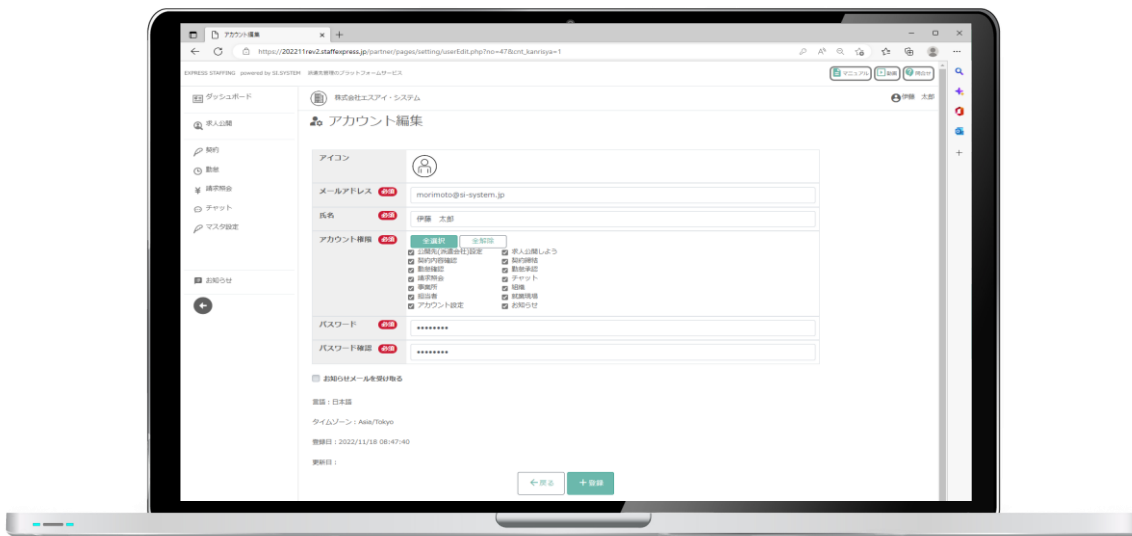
アカウント編集 × +

https://202211rev2.staffexpress.jp/partner/pages/setting/userEdit.php?no=47&cnt_kanrisya=1

EXPRESS STAFFING powered by SI.SYSTEM 派遣先管理のプラットフォームサービス

マニュアル 動画 問合せ

ダッシュボード

求人公開

契約

勤怠

請求照会

チャット

マスタ設定

お知らせ

株式会社エスアイ・システム

伊藤 太郎

アカウント編集

| アイコン | |
|---|---|
| メールアドレス 必須 | morimoto@si-system.jp |
| 氏名 必須 | 伊藤 太郎 |
| アカウント権限 必須 | 全選択 全解除<br>口座先(派遣会社)設定 求人公開しよう<br>契約内容確認 契約締結<br>勤怠確認 勤怠承認<br>請求照会 チャット<br>事業所 組織<br>担当者 就業現場<br>アカウント設定 お知らせ |
| パスワード 必須 | ••••••••• |
| パスワード確認 必須 | ••••••••• |

お知らせメールを受け取る

言語：日本語

タイムゾーン：Asia/Tokyo

登録日：2022/11/18 08:47:40

更新日：

← 戻る + 登録